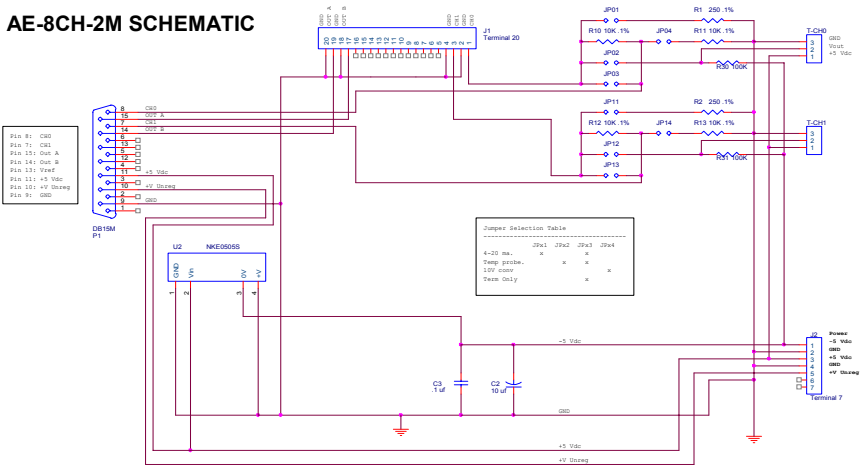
AE-8CH-2M SCHEMATIC

GND OUT A OUT B GND CH0 CH1 GND GND

20 19 18 17 16 15 14 13 12 11 10 9 8 7 6 5 4 3 2 1

J1
Terminal 20

JP01
R1 250 .1%
R10 10K .1%
JP04
R11 10K .1%
JP02
JP03
R30 100K

T-CH0
3 GND
2 Vout
1 +5 Vdc

JP11
R2 250 .1%
R12 10K .1%
JP14
R13 10K .1%
JP12
JP13
R31 100K

T-CH1
3
2
1

Pin 8: CH0
Pin 7: CH1
Pin 15: Out A
Pin 14: Out B
Pin 13: Vref
Pin 11: +5 Vdc
Pin 10: +V Unreg
Pin 9: GND

8 CH0
15 OUT A
7 CH1
14 OUT B
6
13
5
12
4
11 +5 Vdc
3
10 +V Unreg
2
9 GND
1

DB15M
P1

U2 NKE0505S
GND Vin 0V +V
1 2 3 4

Jumper Selection Table
--------------------------------
| | JPx1 | JPx2 | JPx3 | JPx4 |
|---|---|---|---|---|
| 4-20 ma. | x | | x | |
| Temp probe. | | x | x | |
| 10V conv | | | | x |
| Term Only | | | x | |

-5 Vdc

C3
.1 uf

C2
10 uf

GND

+5 Vdc

+V Unreg

J2
Power
1 -5 Vdc
2 GND
3 +5 Vdc
4 GND
5 +V Unreg
6
7
Terminal 7